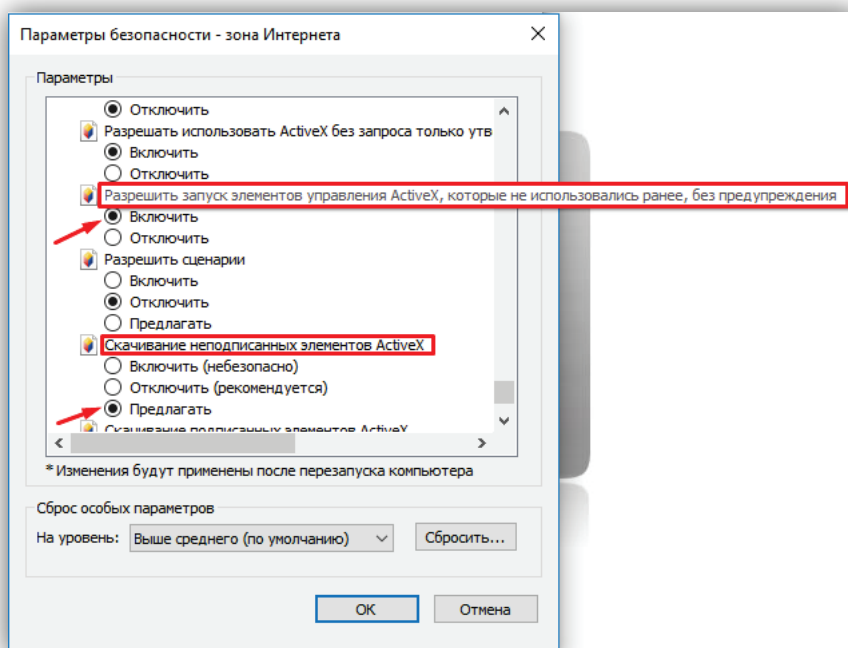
Параметры безопасности - зона Интернета

Параметры

Отключить
Разрешать использовать ActiveX без запроса только утв
Включить
Отключить
Разрешить запуск элементов управления ActiveX, которые не использовались ранее, без предупреждения
Включить
Отключить
Разрешить сценарии
Включить
Отключить
Предлагать
Скачивание неподписанных элементов ActiveX
Включить (небезопасно)
Отключить (рекомендуется)
Предлагать
Скачивание подписанных элементов ActiveX

*Изменения будут применены после перезапуска компьютера

Сброс особых параметров
На уровень: Выше среднего (по умолчанию)
Сбросить...

ОК
Отмена